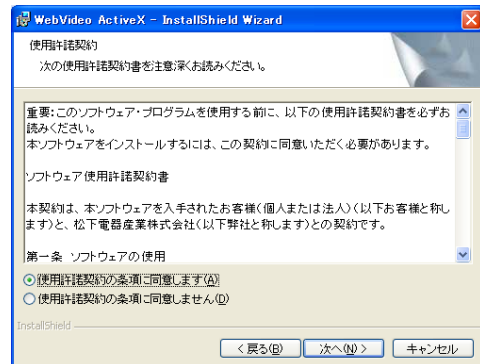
WebVideo ActiveX - InstallShield Wizard

使用許諾契約

次の使用許諾契約書を注意深くお読みください。

重要:このソフトウェア・プログラムを使用する前に、以下の使用許諾契約書を必ずお読みください。
本ソフトウェアをインストールするには、この契約に同意いただく必要があります。

ソフトウェア使用許諾契約書

本契約は、本ソフトウェアを入手されたお客様(個人または法人)(以下お客様と称します)と、松下電器産業株式会社(以下弊社と称します)との契約です。

第一条 ソフトウェアの使用

使用許諾契約の条項に同意します(A)

使用許諾契約の条項に同意しません(D)

InstallShield

< 戻る(B) 次へ(N) > キャンセル